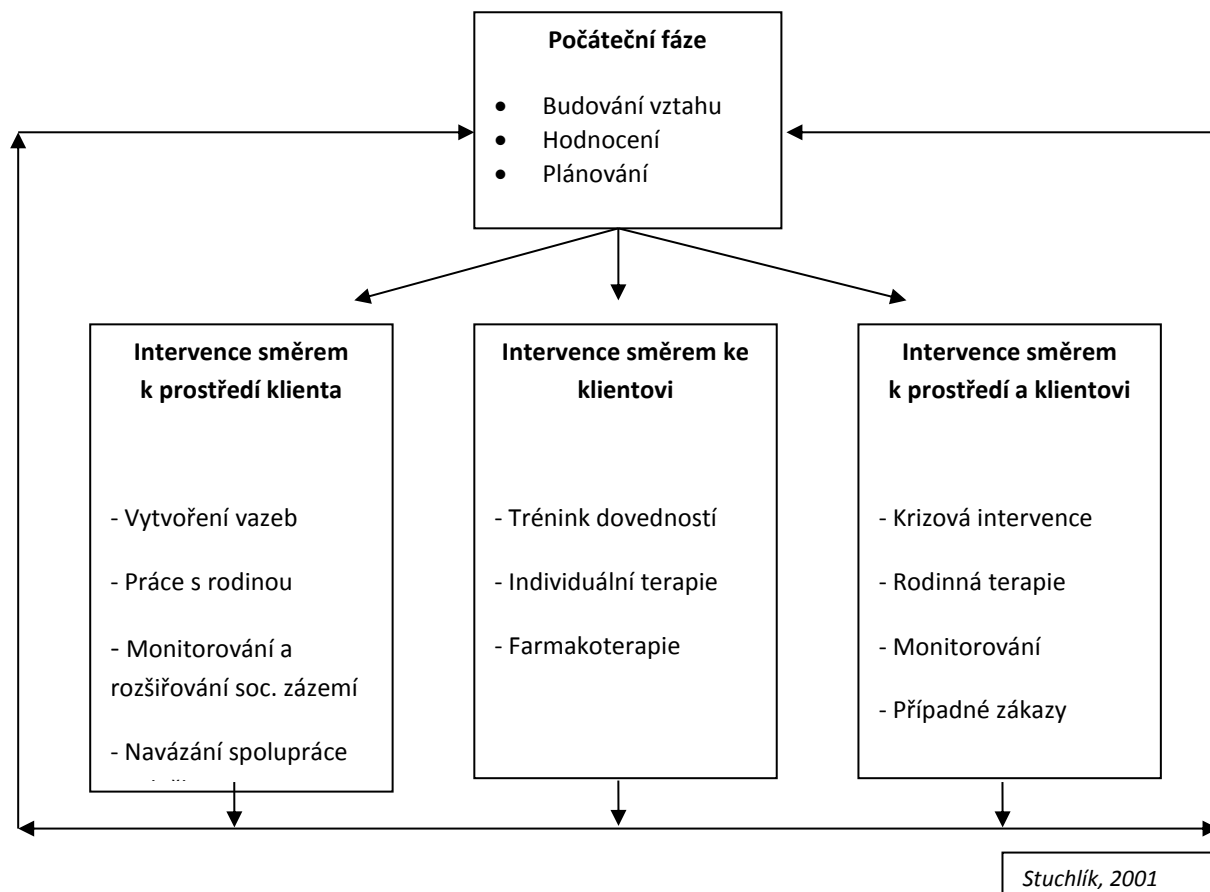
**Počáteční fáze**

- Budování vztahu
- Hodnocení
- Plánování

**Intervence směrem k prostředí klienta**

- Vytvoření vazeb

- Práce s rodinou

- Monitorování a rozšiřování soc. zázemí

- Navázání spolupráce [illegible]

**Intervence směrem ke klientovi**

- Trénink dovedností

- Individuální terapie

- Farmakoterapie

**Intervence směrem k prostředí a klientovi**

- Krizová intervence

- Rodinná terapie

- Monitorování

- Případné zákazy

*Stuchlík, 2001*